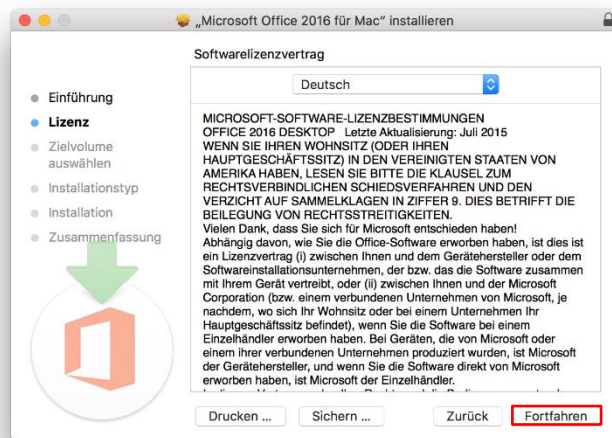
„Microsoft Office 2016 für Mac" installieren

Softwarelizenzvertrag

Deutsch

Einführung
Lizenz
Zielvolume auswählen
Installationstyp
Installation
Zusammenfassung

MICROSOFT-SOFTWARE-LIZENZBESTIMMUNGEN
OFFICE 2016 DESKTOP Letzte Aktualisierung: Juli 2015
WENN SIE IHREN WOHNSITZ (ODER IHREN HAUPTGESCHÄFTSSITZ) IN DEN VEREINIGTEN STAATEN VON AMERIKA HABEN, LESEN SIE BITTE DIE KLAUSEL ZUM RECHTSVERBINDLICHEN SCHIEDSVERFAHREN UND DEN VERZICHT AUF SAMMELKLAGEN IN ZIFFER 9. DIES BETRIFFT DIE BEILEGUNG VON RECHTSSTREITIGKEITEN.
Vielen Dank, dass Sie sich für Microsoft entschieden haben!
Abhängig davon, wie Sie die Office-Software erworben haben, ist dies ist ein Lizenzvertrag (i) zwischen Ihnen und dem Gerätehersteller oder dem Softwareinstallationsunternehmen, der bzw. das die Software zusammen mit Ihrem Gerät vertreibt, oder (ii) zwischen Ihnen und der Microsoft Corporation (bzw. einem verbundenen Unternehmen von Microsoft, je nachdem, wo sich Ihr Wohnsitz oder bei einem Unternehmen Ihr Hauptgeschäftssitz befindet), wenn Sie die Software bei einem Einzelhändler erworben haben. Bei Geräten, die von Microsoft oder einem ihrer verbundenen Unternehmen produziert wurden, ist Microsoft der Gerätehersteller, und wenn Sie die Software direkt von Microsoft erworben haben, ist Microsoft der Einzelhändler.
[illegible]

Drucken ...
Sichern ...
Zurück
Fortfahren